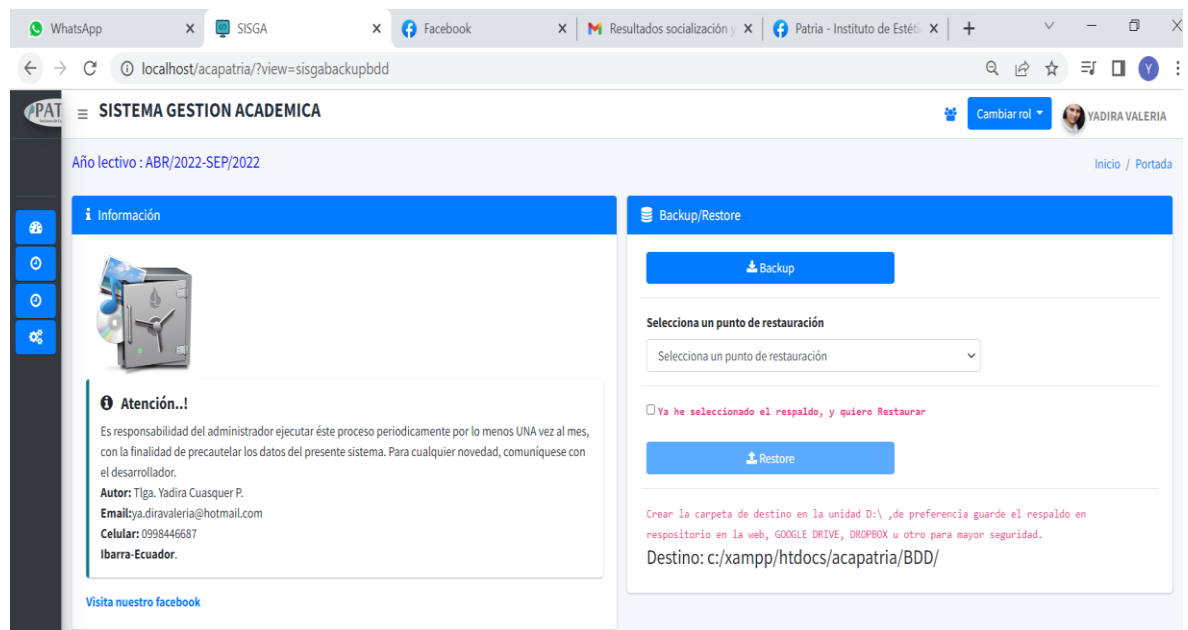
WhatsApp × SISGA × Facebook × Resultados socialización y × Patria - Instituto de Estéti × +

localhost/acapatria/?view=sisgabackupbdd

Y

PAT

SISTEMA GESTION ACADEMICA

Cambiar rol

YADIRA VALERIA

Año lectivo : ABR/2022-SEP/2022

Inicio / Portada

Información

Atención..!

Es responsabilidad del administrador ejecutar éste proceso periodicamente por lo menos UNA vez al mes, con la finalidad de precautelar los datos del presente sistema. Para cualquier novedad, comuníquese con el desarrollador.

**Autor:** Tlga. Yadira Cuasquer P.

**Email:**ya.diravaleria@hotmail.com

**Celular:** 0998446687

**Ibarra-Ecuador**.

Visita nuestro facebook

Backup/Restore

Backup

Selecciona un punto de restauración

Selecciona un punto de restauración

Ya he seleccionado el respaldo, y quiero Restaurar

Restore

Crear la carpeta de destino en la unidad D:\ ,de preferencia guarde el respaldo en repositorio en la web, GOOGLE DRIVE, DROPBOX u otro para mayor seguridad.

Destino: c:/xampp/htdocs/acapatria/BDD/